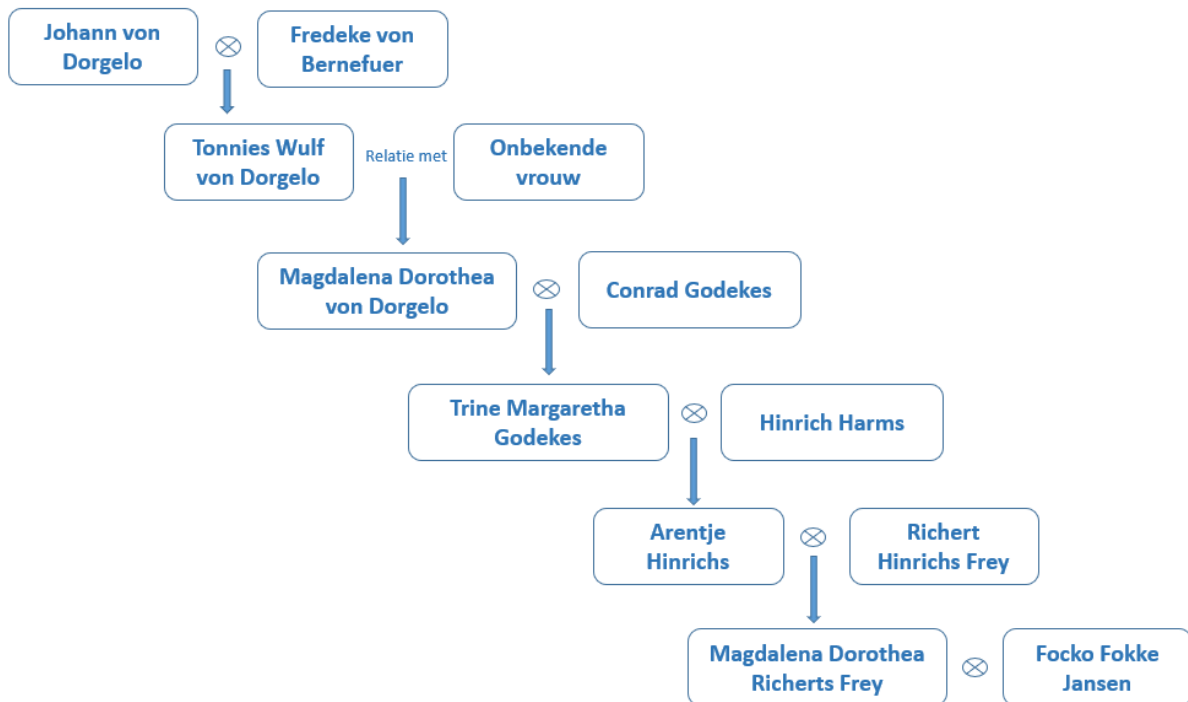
Johann von Dorgelo $\otimes$ Fredeke von Bernefuer

Tonnies Wulf von Dorgelo Relatie met Onbekende vrouw

Magdalena Dorothea von Dorgelo $\otimes$ Conrad Godekes

Trine Margaretha Godekes $\otimes$ Hinrich Harms

Arentje Hinrichs $\otimes$ Richert Hinrichs Frey

Magdalena Dorothea Richerts Frey $\otimes$ Focko Fokke Jansen